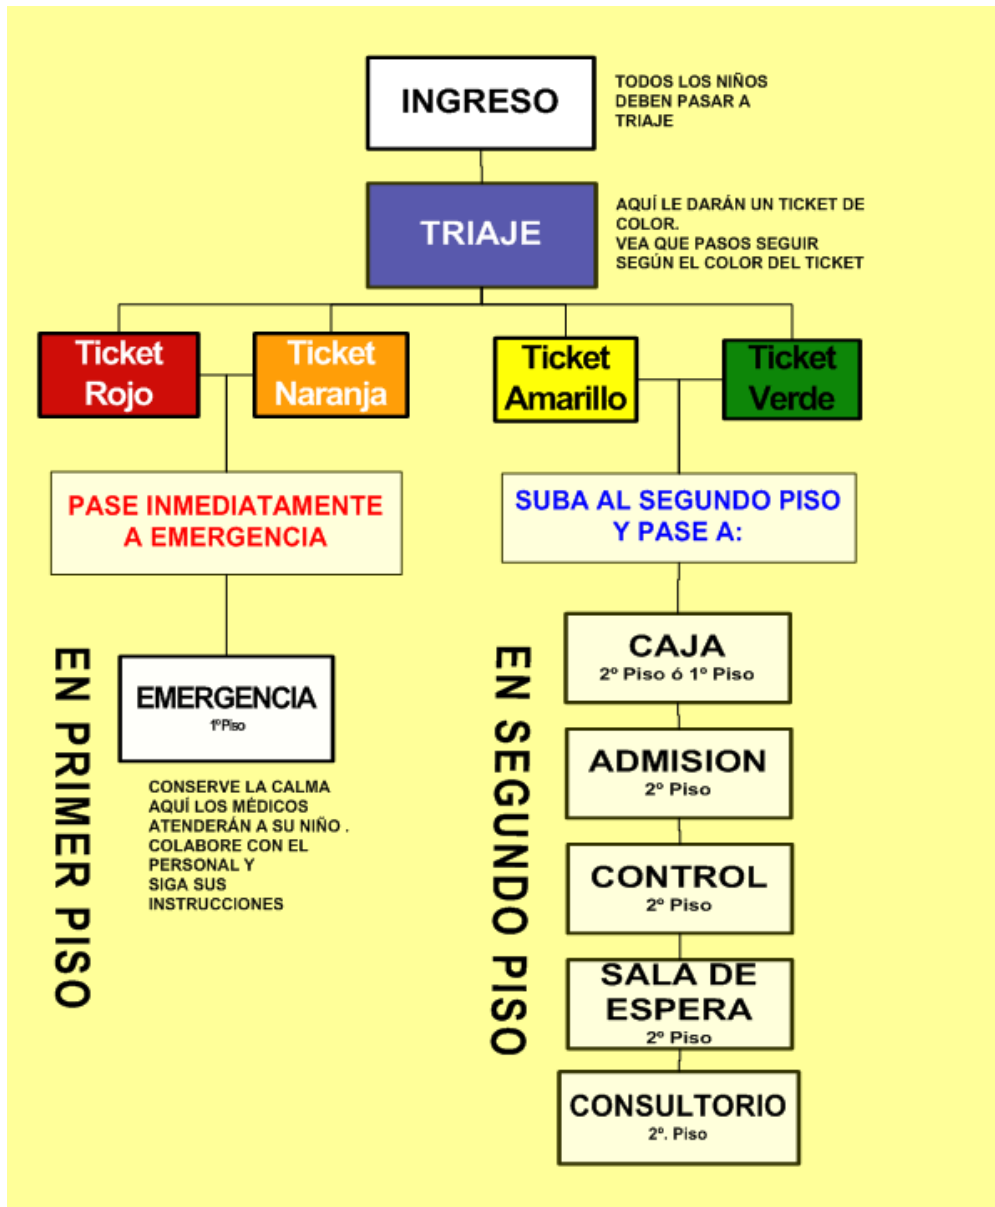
INGRESO

TODOS LOS NIÑOS DEBEN PASAR A TRIAJE

TRIAJE

AQUÍ LE DARÁN UN TICKET DE COLOR.
VEA QUE PASOS SEGUIR SEGÚN EL COLOR DEL TICKET

Ticket Rojo

Ticket Naranja

Ticket Amarillo

Ticket Verde

PASE INMEDIATAMENTE A EMERGENCIA

EN PRIMER PISO

EMERGENCIA
1ºPiso

CONSERVE LA CALMA
AQUÍ LOS MÉDICOS ATENDERÁN A SU NIÑO .
COLABORE CON EL PERSONAL Y
SIGA SUS INSTRUCCIONES

SUBA AL SEGUNDO PISO Y PASE A:

EN SEGUNDO PISO

CAJA
2º Piso ó 1º Piso

ADMISION
2º Piso

CONTROL
2º Piso

SALA DE ESPERA
2º Piso

CONSULTORIO
2º. Piso